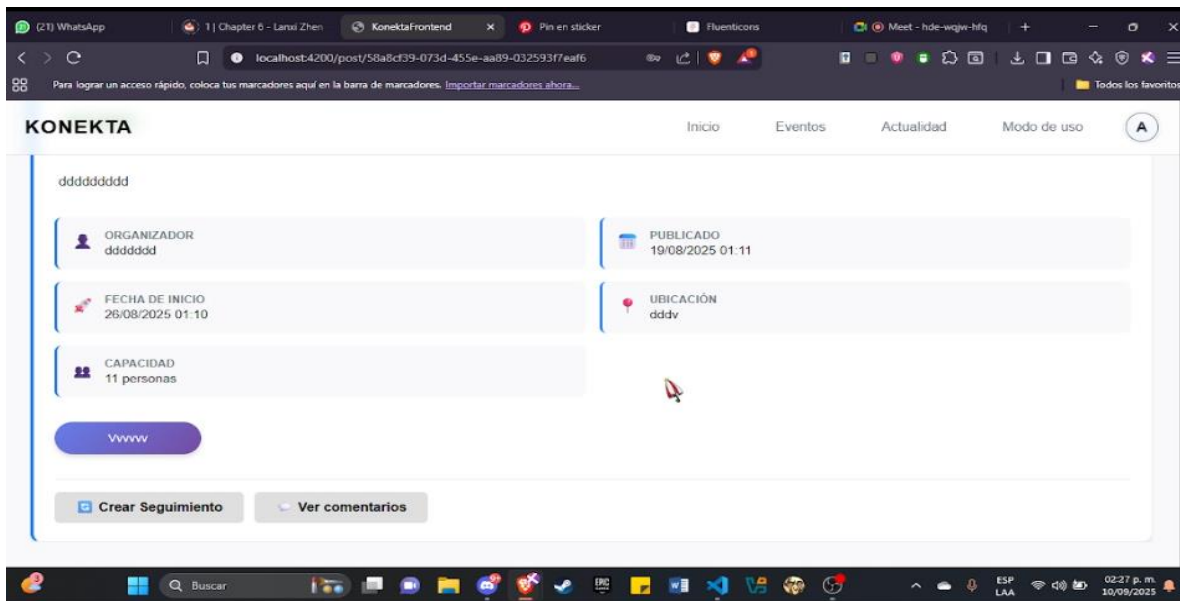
(21) WhatsApp
1| Chapter 6 - Lanxi Zhen
KonektaFrontend
Pin en sticker
Fluenticons
Meet - hde-wqjw-hfq

localhost:4200/post/58a8cf39-073d-455e-aa89-032593f7eaf6

Para lograr un acceso rápido, coloca tus marcadores aquí en la barra de marcadores. Importar marcadores ahora...
Todos los favoritos

KONEKTA
Inicio Eventos Actualidad Modo de uso A

dddddddd

ORGANIZADOR
ddddddd

PUBLICADO
19/08/2025 01:11

FECHA DE INICIO
26/08/2025 01:10

UBICACIÓN
dddv

CAPACIDAD
11 personas

vvvvvv

Crear Seguimiento
Ver comentarios

Buscar
ESP LAA
02:27 p. m.
10/09/2025